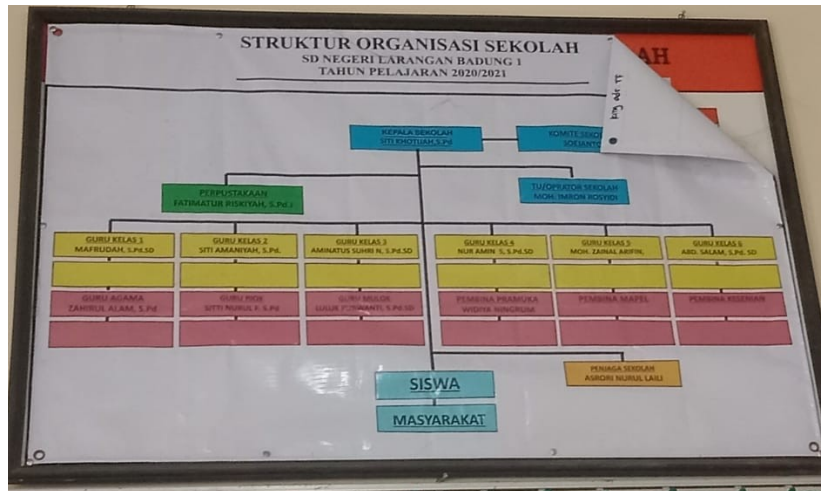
STRUKTUR ORGANISASI SEKOLAH
SD NEGERI LARANGAN BADUNG 1
TAHUN PELAJARAN 2020/2021

AH

KEPALA SEKOLAH
SITI KHOTIJAH, S.Pd

KOMITE SEKO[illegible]
SOEJANTO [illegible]

PERPUSTAKAAN
FATIMATUR RISKIYAH, S.Pd.I

TU/OPERATOR SEKOLAH
MOH. IMRON ROSYIDI

GURU KELAS 1
MAFRUDAH, S.Pd.SD

GURU KELAS 2
SITI AMANIYAH, S.Pd.

GURU KELAS 3
AMINATUS SUHRI N, S.Pd.SD

GURU KELAS 4
NUR AMIN. S, S.Pd.SD

GURU KELAS 5
MOH. ZAINAL ARIFIN,

GURU KELAS 6
ABD. SALAM, S.Pd. SD

GURU AGAMA
ZAHIRUL ALAM, S.Pd

GURU PJOK
SITTI NURUL F, S.Pd

GURU MULOK
LULUK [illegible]ANTI, S.Pd.SD

PEMBINA PRAMUKA
WIDIYA NINGRUM

PEMBINA MAPEL

PEMBINA KESENIAN

PENJAGA SEKOLAH
ASRORI NURUL LAILI

SISWA

MASYARAKAT